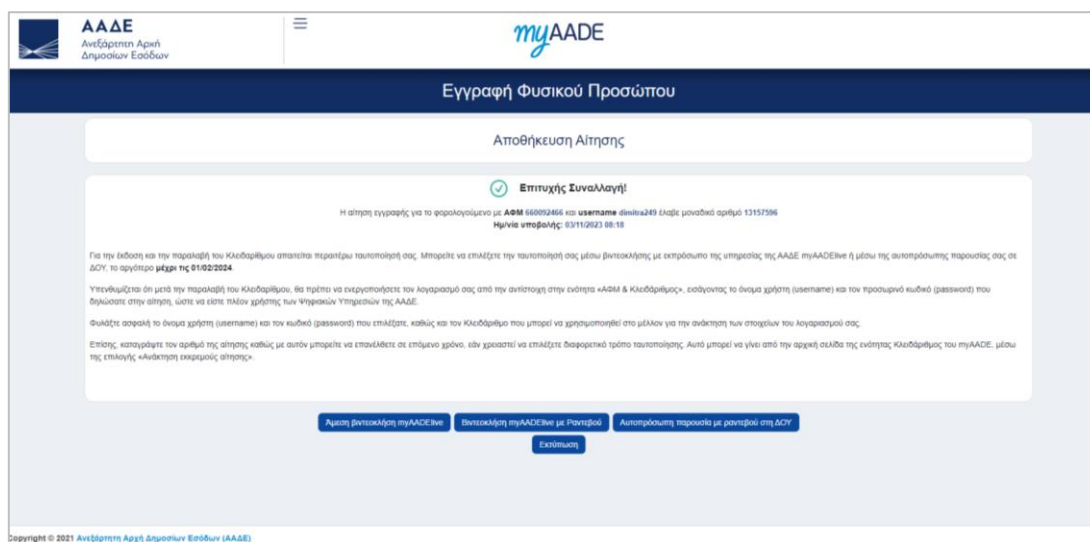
ΑΑΔΕ
Ανεξάρτητη Αρχή Δημοσίων Εσόδων

≡

myAADE

Εγγραφή Φυσικού Προσώπου

Αποθήκευση Αίτησης

Επιτυχής Συναλλαγή!

Η αίτηση εγγραφής για το φορολογούμενο με ΑΦΜ 660092466 και username dimitra249 έλαβε μοναδικό αριθμό 13157596
Ημ/νία υποβολής: 03/11/2023 08:18

Για την έκδοση και την παραλαβή του Κλειδαρίθμου απαιτείται περαιτέρω ταυτοποίηση σας. Μπορείτε να επιλέξετε την ταυτοποίησή σας μέσω βιντεοκλήσης με εκπρόσωπο της υπηρεσίας της ΑΑΔΕ myAADElive ή μέσω της αυτοπρόσωπης παρουσίας σας σε ΔΟΥ, το αργότερο μέχρι τις 01/02/2024.

Υπενθυμίζεται ότι μετά την παραλαβή του Κλειδαρίθμου, θα πρέπει να ενεργοποιήσετε τον λογαριασμό σας από την αντίστοιχη στην ενότητα «ΑΦΜ & Κλειδάριθμος», εισάγοντας το όνομα χρήστη (username) και τον προσωρινό κωδικό (password) που δηλώσατε στην αίτηση, ώστε να είστε πλέον χρήστης των Ψηφιακών Υπηρεσιών της ΑΑΔΕ.

Φυλάξτε ασφαλή το όνομα χρήστη (username) και τον κωδικό (password) που επιλέξατε, καθώς και τον Κλειδάριθμο που μπορεί να χρησιμοποιηθεί στο μέλλον για την ανάκτηση των στοιχείων του λογαριασμού σας.

Επίσης, καταγράψτε τον αριθμό της αίτησης καθώς με αυτόν μπορείτε να επανέλθετε σε επόμενο χρόνο, εάν χρειαστεί να επιλέξετε διαφορετικό τρόπο ταυτοποίησης. Αυτό μπορεί να γίνει από την αρχική σελίδα της ενότητας Κλειδάριθμος του myAADE, μέσω της επιλογής «Ανάκτηση εκκρεμούς αίτησης».

Άμεση βιντεοκλήση myAADElive | Βιντεοκλήση myAADElive με Ραντεβού | Αυτοπρόσωπη παρουσία με ραντεβού στη ΔΟΥ

Εκτύπωση

Copyright © 2021 Ανεξάρτητη Αρχή Δημοσίων Εσόδων (ΑΑΔΕ)